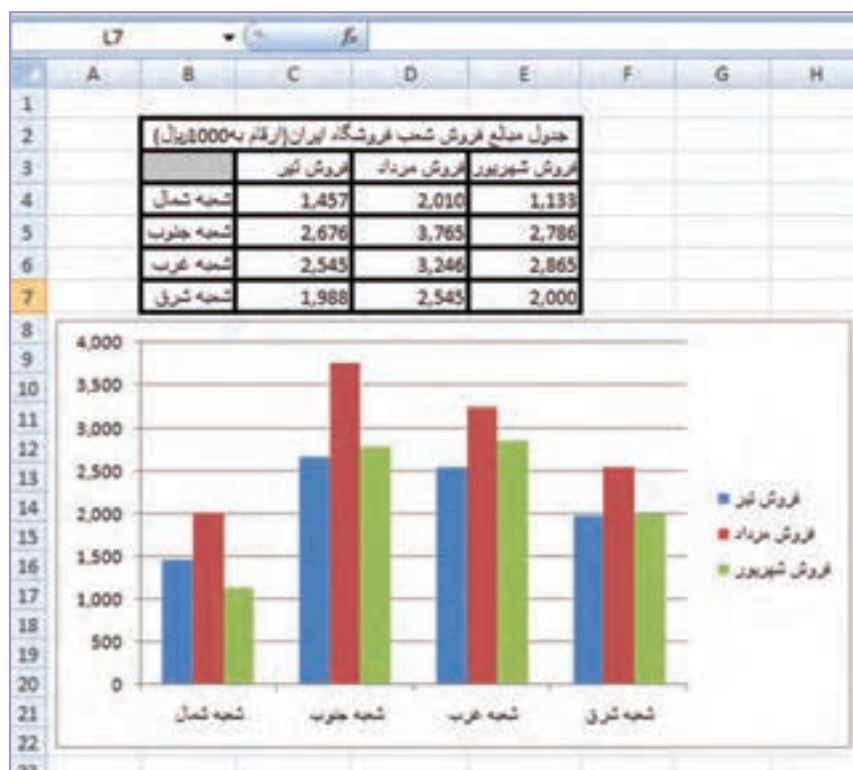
L7 $f_x$

A B C D E F G H

1
2
3
4
5
6
7
8
9
10
11
12
13
14
15
16
17
18
19
20
21
22

جدول مبالغ فروش شعب فروشگاه ایران(ارقام به1000ریال)

| | فروش تیر | فروش مرداد | فروش شهریور |
|---|---|---|---|
| شعبه شمال | 1,457 | 2,010 | 1,133 |
| شعبه جنوب | 2,676 | 3,765 | 2,786 |
| شعبه غرب | 2,543 | 3,246 | 2,865 |
| شعبه شرق | 1,988 | 2,545 | 2,000 |

4,000
3,500
3,000
2,500
2,000
1,500
1,000
500
0

شعبه شمال
شعبه جنوب
شعبه غرب
شعبه شرق

فروش تیر
فروش مرداد
فروش شهریور